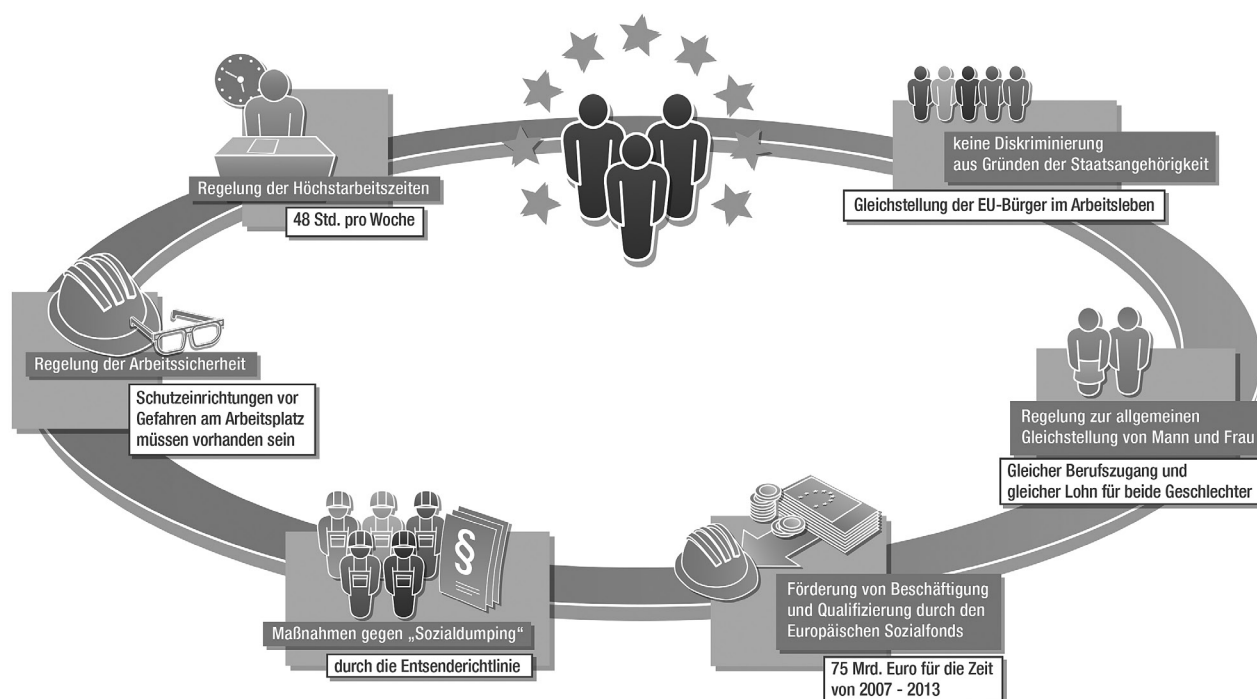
Regelung der Höchstarbeitszeiten

48 Std. pro Woche

keine Diskriminierung aus Gründen der Staatsangehörigkeit

Gleichstellung der EU-Bürger im Arbeitsleben

Regelung der Arbeitssicherheit

Schutzeinrichtungen vor Gefahren am Arbeitsplatz müssen vorhanden sein

Regelung zur allgemeinen Gleichstellung von Mann und Frau

Gleicher Berufszugang und gleicher Lohn für beide Geschlechter

§

Maßnahmen gegen „Sozialdumping“

durch die Entsenderichtlinie

Förderung von Beschäftigung und Qualifizierung durch den Europäischen Sozialfonds

75 Mrd. Euro für die Zeit von 2007 - 2013